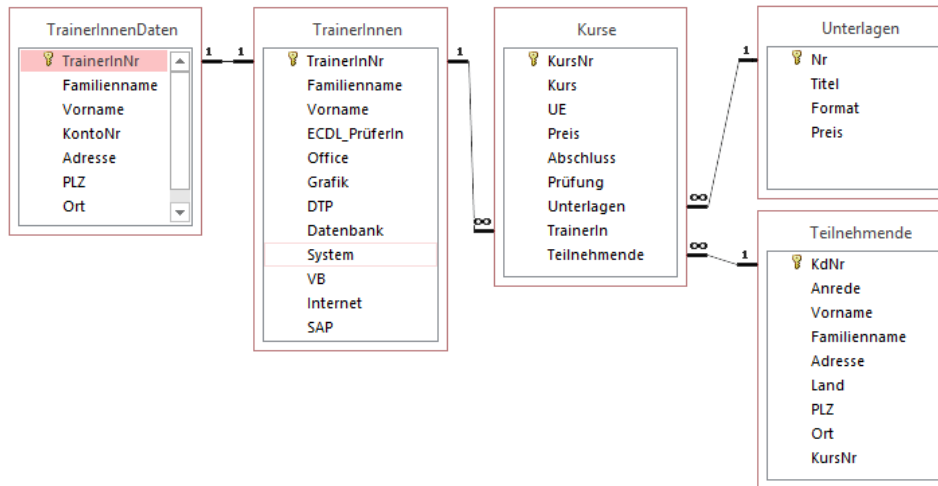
TrainerInnenDaten
TrainerInNr
Familienname
Vorname
KontoNr
Adresse
PLZ
Ort

1 1

TrainerInnen
TrainerInNr
Familienname
Vorname
ECDL_PrüferIn
Office
Grafik
DTP
Datenbank
System
VB
Internet
SAP

1 ∞

Kurse
KursNr
Kurs
UE
Preis
Abschluss
Prüfung
Unterlagen
TrainerIn
Teilnehmende

∞ 1

Unterlagen
Nr
Titel
Format
Preis

∞ 1

Teilnehmende
KdNr
Anrede
Vorname
Familienname
Adresse
Land
PLZ
Ort
KursNr